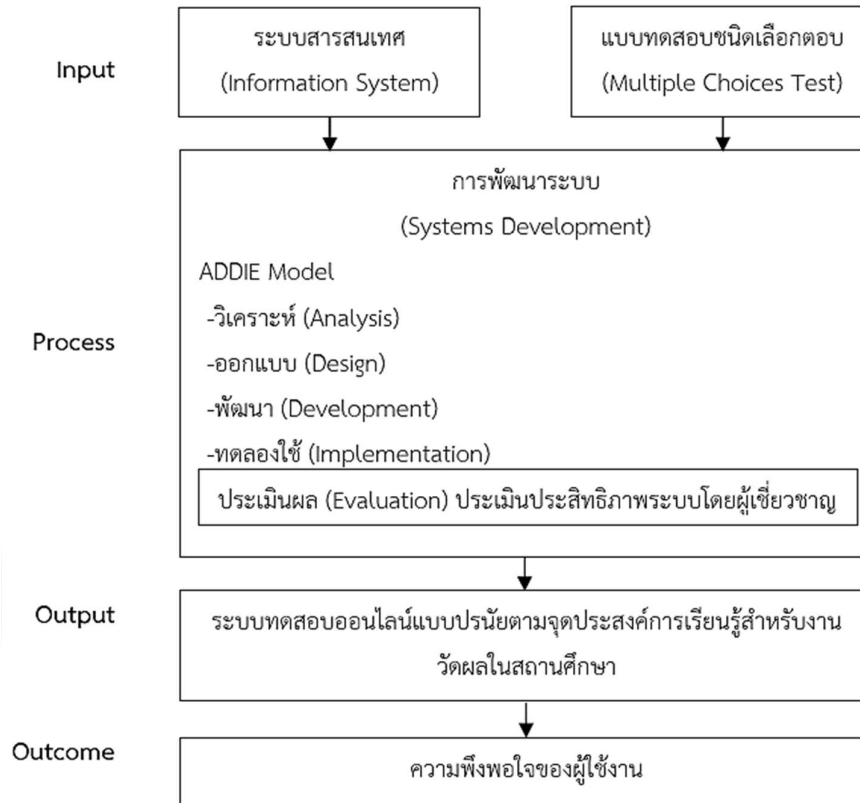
Input

ระบบสารสนเทศ
(Information System)

แบบทดสอบชนิดเลือกตอบ
(Multiple Choices Test)

Process

การพัฒนาระบบ
(Systems Development)

ADDIE Model
-วิเคราะห์ (Analysis)
-ออกแบบ (Design)
-พัฒนา (Development)
-ทดลองใช้ (Implementation)

ประเมินผล (Evaluation) ประเมินประสิทธิภาพระบบโดยผู้เชี่ยวชาญ

Output

ระบบทดสอบออนไลน์แบบปรนัยตามจุดประสงค์การเรียนรู้สำหรับงานวัดผลในสถานศึกษา

Outcome

ความพึงพอใจของผู้ใช้งาน